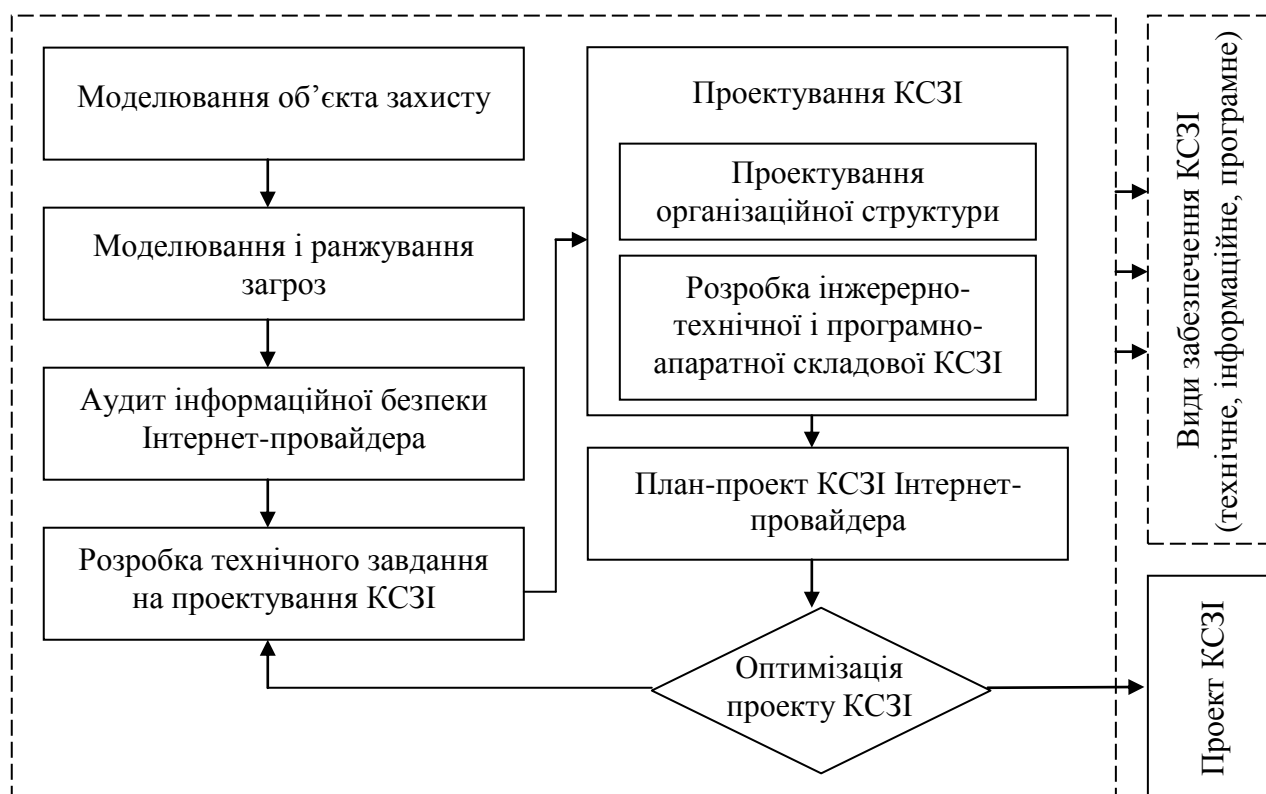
Моделювання об’єкта захисту

Моделювання і ранжування загроз

Аудит інформаційної безпеки Інтернет-провайдера

Розробка технічного завдання на проектування КСЗІ

Проектування КСЗІ

Проектування організаційної структури

Розробка інжерерно-технічної і програмно-апаратної складової КСЗІ

План-проект КСЗІ Інтернет-провайдера

Оптимізація проекту КСЗІ

Види забезпечення КСЗІ (технічне, інформаційне, програмне)

Проект КСЗІ